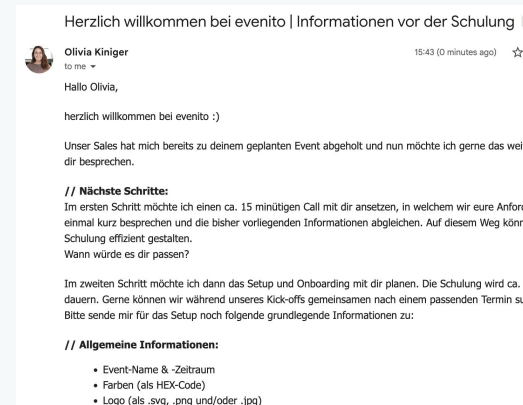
Herzlich willkommen bei evenito | Informationen vor der Schulung

Olivia Kiniger
to me

15:43 (0 minutes ago)

Hallo Olivia,

herzlich willkommen bei evenito :)

Unser Sales hat mich bereits zu deinem geplanten Event abgeholt und nun möchte ich gerne das wei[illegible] dir besprechen.

// Nächste Schritte:
Im ersten Schritt möchte ich einen ca. 15 minütigen Call mit dir ansetzen, in welchem wir eure Anfor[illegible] einmal kurz besprechen und die bisher vorliegenden Informationen abgleichen. Auf diesem Weg könn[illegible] Schulung effizient gestalten.
Wann würde es dir passen?

Im zweiten Schritt möchte ich dann das Setup und Onboarding mit dir planen. Die Schulung wird ca. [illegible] dauern. Gerne können wir während unseres Kick-offs gemeinsamen nach einem passenden Termin s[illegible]
Bitte sende mir für das Setup noch folgende grundlegende Informationen zu:

// Allgemeine Informationen:

- Event-Name & -Zeitraum
- Farben (als HEX-Code)
- Logo (als .svg, .png und/oder .jpg)